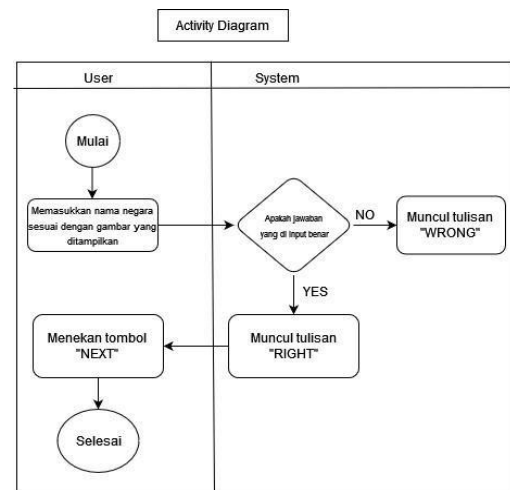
Activity Diagram

User

System

Mulai

Memasukkan nama negara sesuai dengan gambar yang ditampilkan

Apakah jawaban yang di Input benar

NO

Muncul tulisan "WRONG"

YES

Muncul tulisan "RIGHT"

Menekan tombol "NEXT"

Selesai